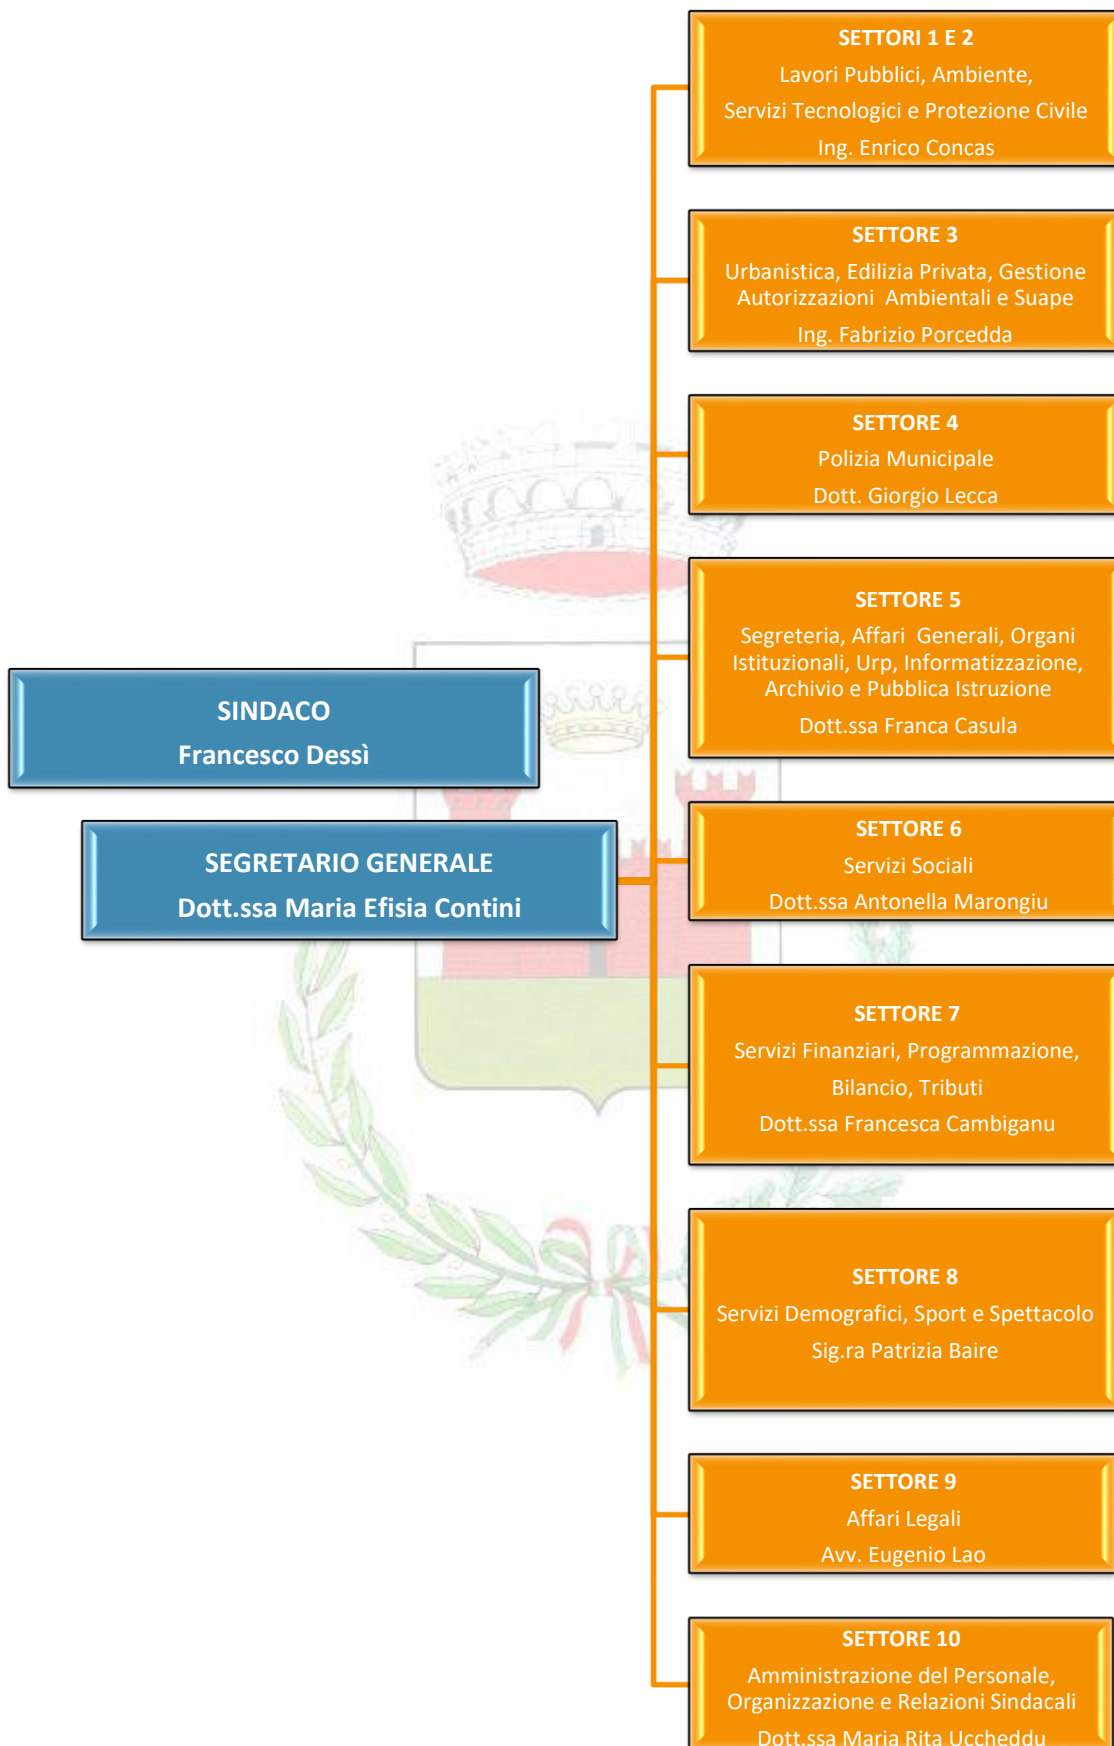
SINDACO
Francesco Dessì

SEGRETARIO GENERALE
Dott.ssa Maria Efisia Contini

SETTORI 1 E 2
Lavori Pubblici, Ambiente, Servizi Tecnologici e Protezione Civile
Ing. Enrico Concas

SETTORE 3
Urbanistica, Edilizia Privata, Gestione Autorizzazioni Ambientali e Suape
Ing. Fabrizio Porcedda

SETTORE 4
Polizia Municipale
Dott. Giorgio Lecca

SETTORE 5
Segreteria, Affari Generali, Organi Istituzionali, Urp, Informatizzazione, Archivio e Pubblica Istruzione
Dott.ssa Franca Casula

SETTORE 6
Servizi Sociali
Dott.ssa Antonella Marongiu

SETTORE 7
Servizi Finanziari, Programmazione, Bilancio, Tributi
Dott.ssa Francesca Cambiganu

SETTORE 8
Servizi Demografici, Sport e Spettacolo
Sig.ra Patrizia Baire

SETTORE 9
Affari Legali
Avv. Eugenio Lao

SETTORE 10
Amministrazione del Personale, Organizzazione e Relazioni Sindacali
Dott.ssa Maria Rita Uccheddu